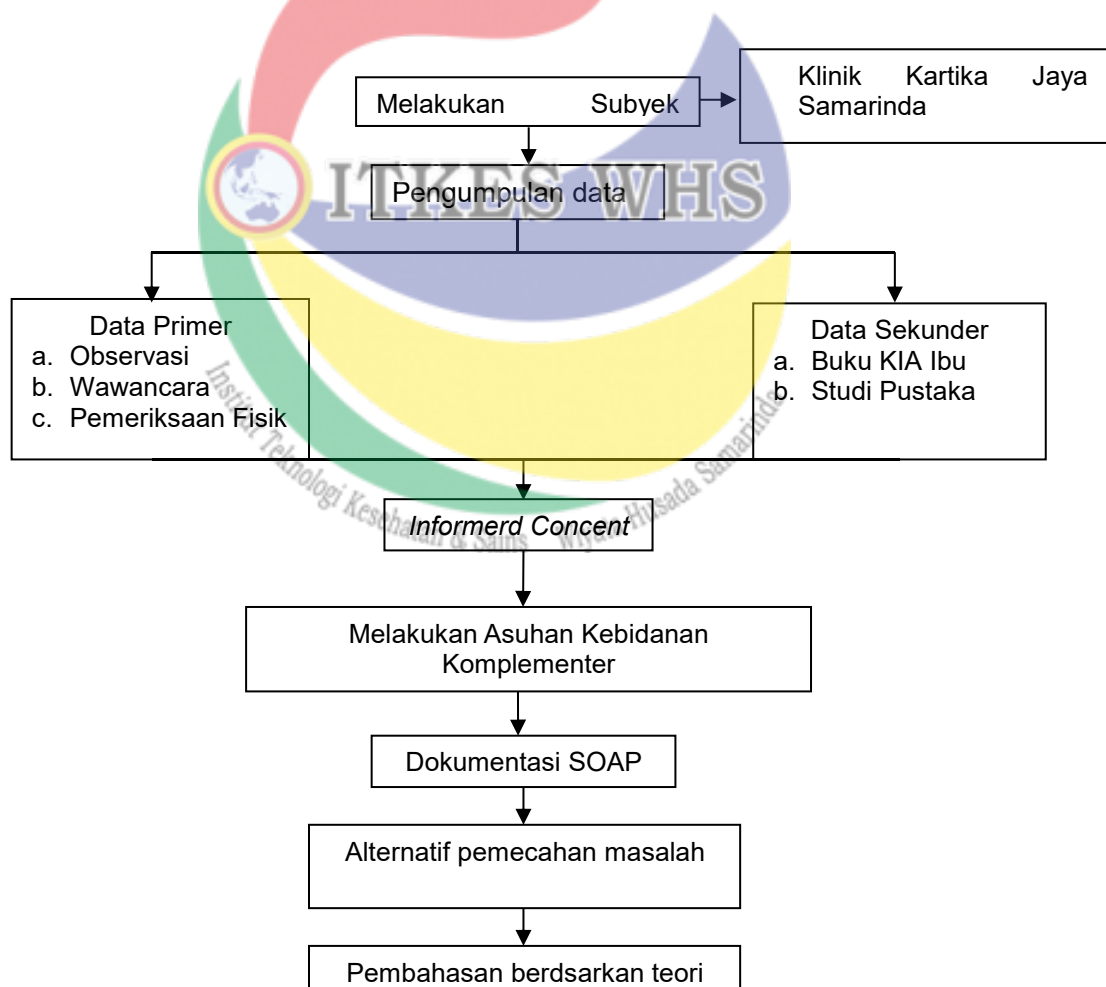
Melakukan Subyek

Klinik Kartika Jaya Samarinda

ITKES WHS

Pengumpulan data

Data Primer
a. Observasi
b. Wawancara
c. Pemeriksaan Fisik

Data Sekunder
a. Buku KIA Ibu
b. Studi Pustaka

Institut Teknologi Kesehatan & Sains Wiyata Husada Samarinda

Informerd Concent

Melakukan Asuhan Kebidanan Komplementer

Dokumentasi SOAP

Alternatif pemecahan masalah

Pembahasan berdsarkan teori